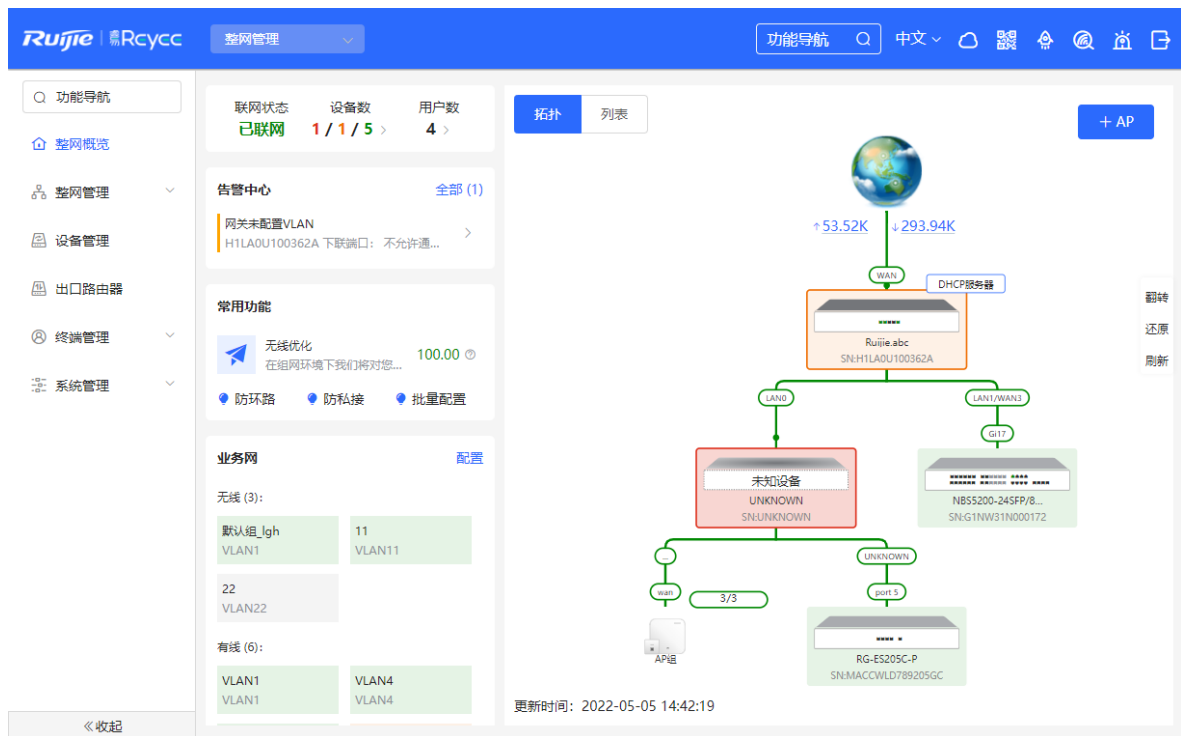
Ruijie | 睿易 Rcycc
整网管理
功能导航
中文

功能导航
整网概览
整网管理
设备管理
出口路由器
终端管理
系统管理
《收起

联网状态 已联网
设备数 1 / 1 / 5 >
用户数 4 >

告警中心 全部 (1)
网关未配置VLAN
H1LA0U100362A 下联端口：不允许通...

常用功能
无线优化
在组网环境下我们将对您...
100.00
防环路 防私接 批量配置

业务网 配置
无线 (3):
默认组_lgh VLAN1
11 VLAN11
22 VLAN22
有线 (6):
VLAN1 VLAN1
VLAN4 VLAN4

拓扑 列表
+ AP
↑53.52K ↓293.94K
WAN
DHCP服务器
Ruijie.abc
SN:H1LA0U100362A
LAN0
LAN1/WAN3
Gi17
未知设备
UNKNOWN
SN:UNKNOWN
NBS5200-24SFP/8...
SN:G1NW31N000172
...
UNKNOWN
wan
3/3
port 5
AP组
RG-ES205C-P
SN:MACCWLD789205GC
翻转
还原
刷新
更新时间：2022-05-05 14:42:19